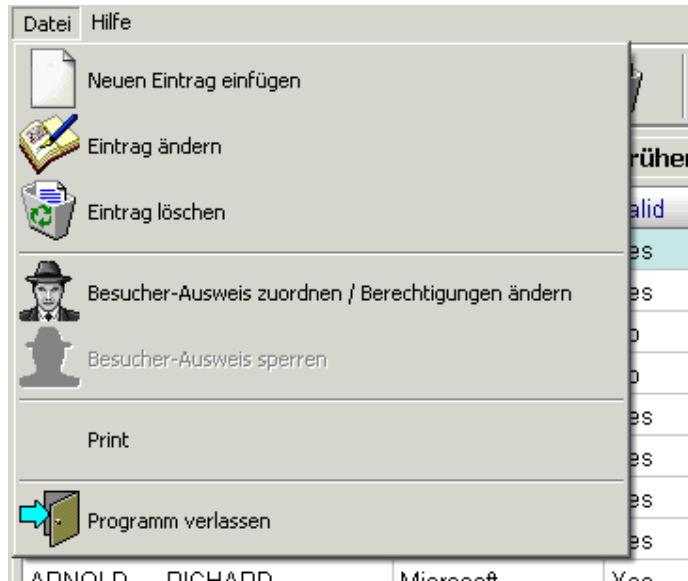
Datei Hilfe

Neuen Eintrag einfügen

Eintrag ändern

Eintrag löschen

Besucher-Ausweis zuordnen / Berechtigungen ändern

Besucher-Ausweis sperren

Print

Programm verlassen

rüher
alid
es
es
o
o
es
es
es
es
ARNOLD RICHARD Microsoft Yes